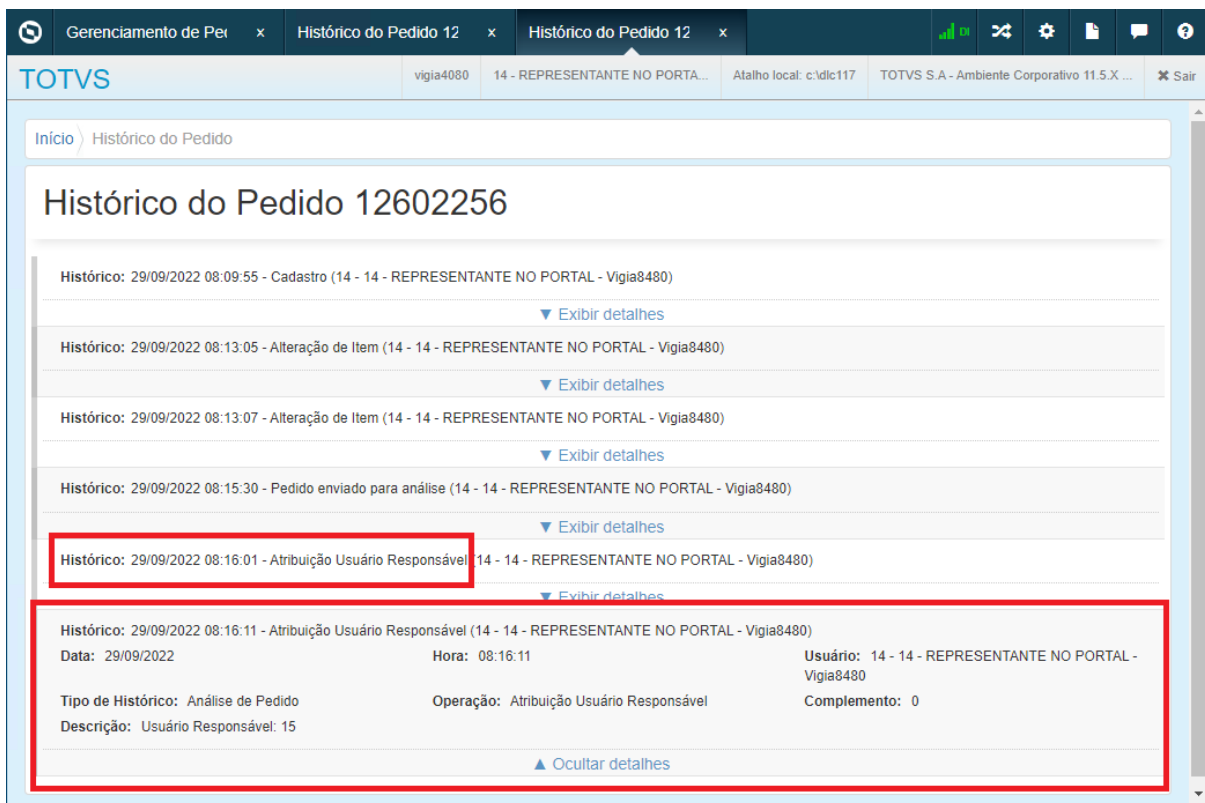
Gerenciamento de Pe( x | Histórico do Pedido 12 x | Histórico do Pedido 12 x

TOTVS

vigia4080 | 14 - REPRESENTANTE NO PORTA... | Atalho local: c:\dlc117 | TOTVS S.A - Ambiente Corporativo 11.5.X ... | ✖ Sair

Início 〉 Histórico do Pedido

Histórico do Pedido 12602256

Histórico: 29/09/2022 08:09:55 - Cadastro (14 - 14 - REPRESENTANTE NO PORTAL - Vigia8480)

▼ Exibir detalhes

Histórico: 29/09/2022 08:13:05 - Alteração de Item (14 - 14 - REPRESENTANTE NO PORTAL - Vigia8480)

▼ Exibir detalhes

Histórico: 29/09/2022 08:13:07 - Alteração de Item (14 - 14 - REPRESENTANTE NO PORTAL - Vigia8480)

▼ Exibir detalhes

Histórico: 29/09/2022 08:15:30 - Pedido enviado para análise (14 - 14 - REPRESENTANTE NO PORTAL - Vigia8480)

▼ Exibir detalhes

Histórico: 29/09/2022 08:16:01 - Atribuição Usuário Responsável (14 - 14 - REPRESENTANTE NO PORTAL - Vigia8480)

▼ Exibir detalhes

Histórico: 29/09/2022 08:16:11 - Atribuição Usuário Responsável (14 - 14 - REPRESENTANTE NO PORTAL - Vigia8480)

Data: 29/09/2022

Hora: 08:16:11

Usuário: 14 - 14 - REPRESENTANTE NO PORTAL - Vigia8480

Tipo de Histórico: Análise de Pedido

Operação: Atribuição Usuário Responsável

Complemento: 0

Descrição: Usuário Responsável: 15

▲ Ocultar detalhes